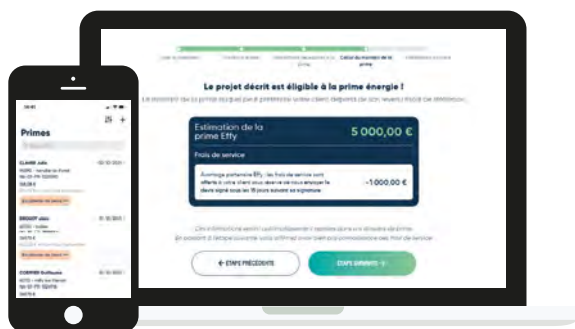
Le projet décrit est éligible à la prime énergie !

Le montant de la prime auquel peut prétendre votre client dépend de son niveau fiscal de référence.

Estimation de la prime Effy

5 000,00 €

Frais de service

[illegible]

-1 000,00 €

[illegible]

← ETAPE PRÉCÉDENTE

ETAPE SUIVANTE →

Primes

25 +

CLAIRE Julie

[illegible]

BRIGOT Jean

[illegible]

CORMIER Guillaume

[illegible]